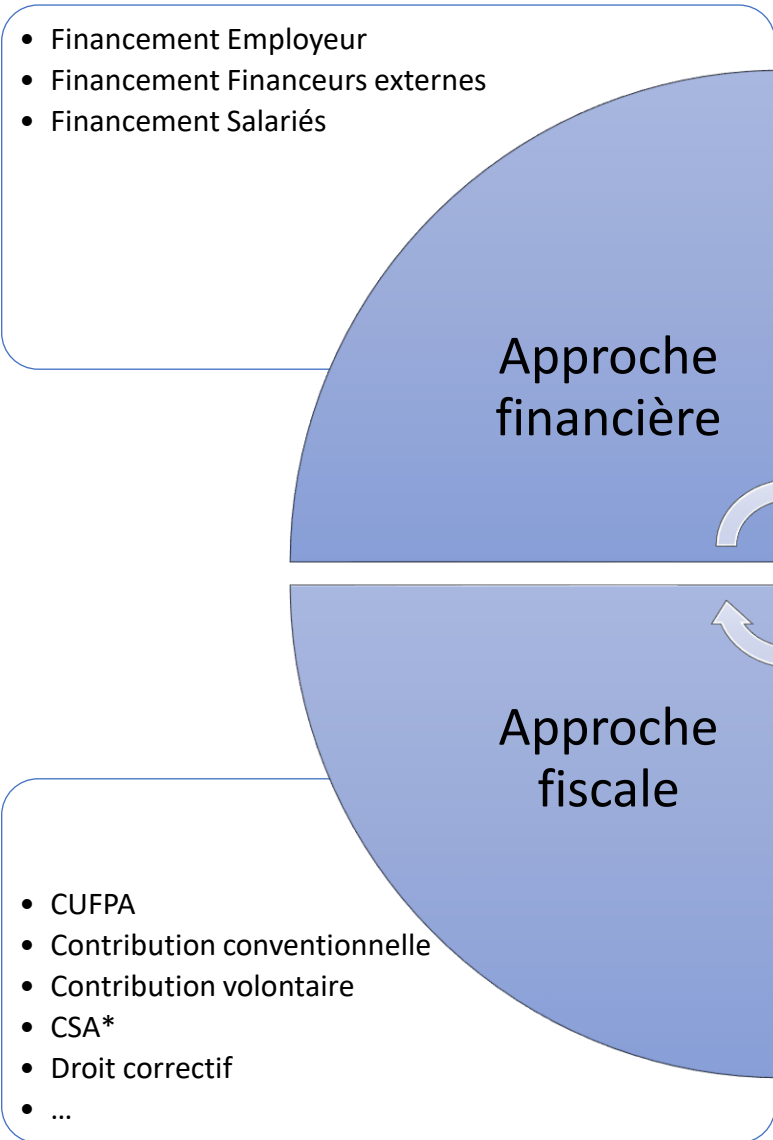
- Financement Employeur
- Financement Financeurs externes
- Financement Salariés

Approche financière

Approche fiscale

- CUFPA
- Contribution conventionnelle
- Contribution volontaire
- CSA*
- Droit correctif
- …